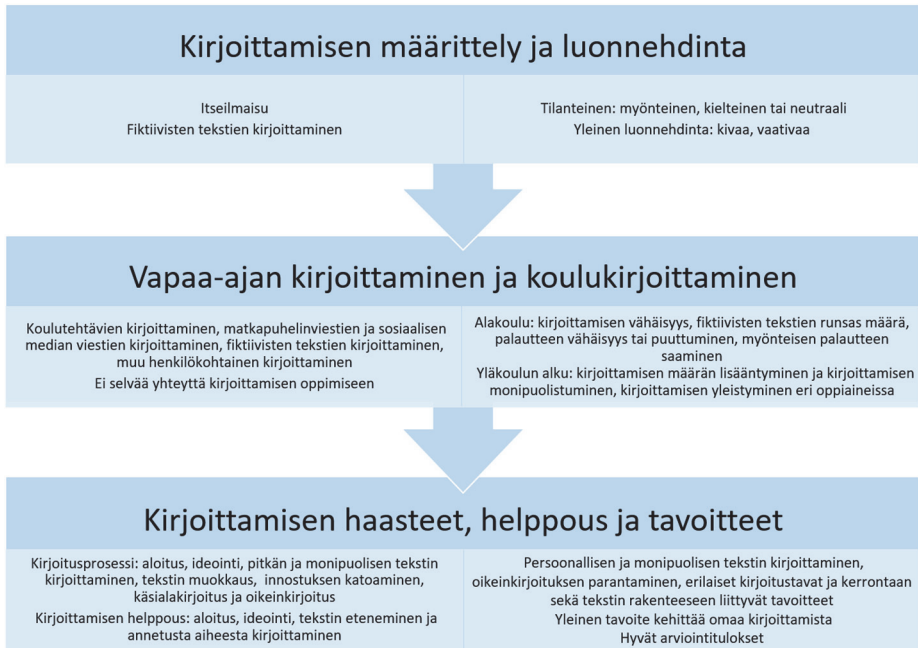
Kirjoittamisen määrittely ja luonnehdinta

Itseilmaisu
Fiktiivisten tekstien kirjoittaminen

Tilanteinen: myönteinen, kielteinen tai neutraali
Yleinen luonnehdinta: kivaa, vaativaa

Vapaa-ajan kirjoittaminen ja koulukirjoittaminen

Koulutehtävien kirjoittaminen, matkapuhelinviestien ja sosiaalisen median viestien kirjoittaminen, fiktiivisten tekstien kirjoittaminen, muu henkilökohtainen kirjoittaminen
Ei selvää yhteyttä kirjoittamisen oppimiseen

Alakoulu: kirjoittamisen vähäisyys, fiktiivisten tekstien runsas määrä, palautteen vähäisyys tai puuttuminen, myönteisen palautteen saaminen
Yläkoulun alku: kirjoittamisen määrän lisääntyminen ja kirjoittamisen monipuolistuminen, kirjoittamisen yleistyminen eri oppiaineissa

Kirjoittamisen haasteet, helppous ja tavoitteet

Kirjoitusprosessi: aloitus, ideointi, pitkän ja monipuolisen tekstin kirjoittaminen, tekstin muokkaus, innostuksen katoaminen, käsialakirjoitus ja oikeinkirjoitus
Kirjoittamisen helppous: aloitus, ideointi, tekstin eteneminen ja annetusta aiheesta kirjoittaminen

Persoonallisen ja monipuolisen tekstin kirjoittaminen, oikeinkirjoituksen parantaminen, erilaiset kirjoitustavat ja kerrontaan sekä tekstin rakenteeseen liittyvät tavoitteet
Yleinen tavoite kehittää omaa kirjoittamista
Hyvät arviointitulokset